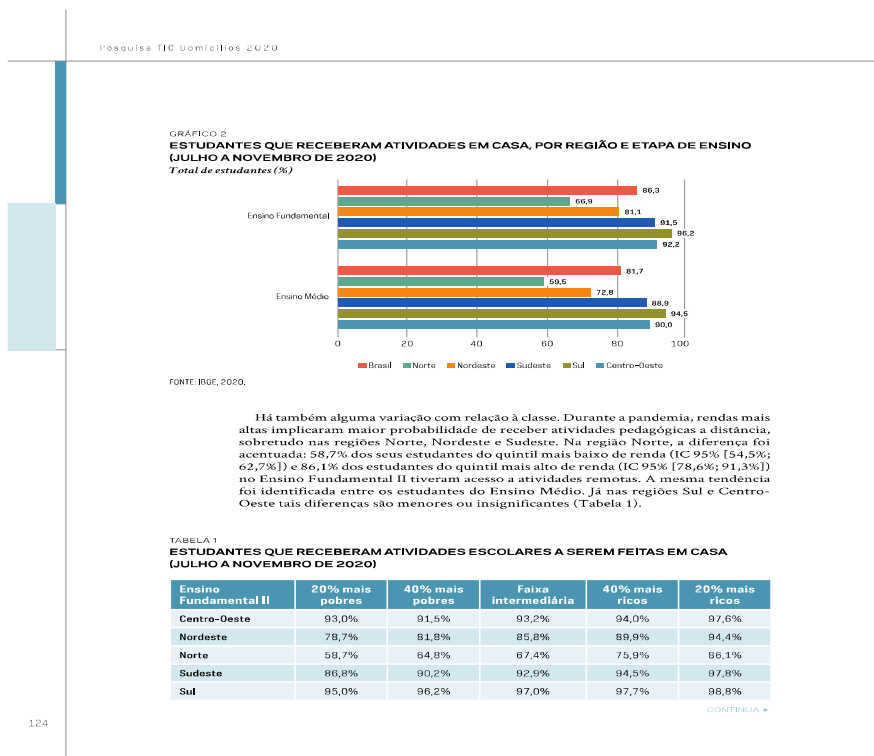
Pesquisa TIC Domicílios 2020

GRÁFICO 2
ESTUDANTES QUE RECEBERAM ATIVIDADES EM CASA, POR REGIÃO E ETAPA DE ENSINO (JULHO A NOVEMBRO DE 2020)
Total de estudantes (%)

Ensino Fundamental
86,3
66,9
81,1
91,5
96,2
92,2

Ensino Médio
81,7
59,5
72,8
88,9
94,5
90,0

0 20 40 60 80 100

Brasil Norte Nordeste Sudeste Sul Centro-Oeste

FONTE: IBGE, 2020.

Há também alguma variação com relação à classe. Durante a pandemia, rendas mais altas implicaram maior probabilidade de receber atividades pedagógicas a distância, sobretudo nas regiões Norte, Nordeste e Sudeste. Na região Norte, a diferença foi acentuada: 58,7% dos seus estudantes do quintil mais baixo de renda (IC 95% [54,5%; 62,7%]) e 86,1% dos estudantes do quintil mais alto de renda (IC 95% [78,6%; 91,3%]) no Ensino Fundamental II tiveram acesso a atividades remotas. A mesma tendência foi identificada entre os estudantes do Ensino Médio. Já nas regiões Sul e Centro-Oeste tais diferenças são menores ou insignificantes (Tabela 1).

TABELA 1
ESTUDANTES QUE RECEBERAM ATIVIDADES ESCOLARES A SEREM FEITAS EM CASA (JULHO A NOVEMBRO DE 2020)

| Ensino Fundamental II | 20% mais pobres | 40% mais pobres | Faixa intermediária | 40% mais ricos | 20% mais ricos |
|---|---|---|---|---|---|
| Centro-Oeste | 93,0% | 91,5% | 93,2% | 94,0% | 97,6% |
| Nordeste | 78,7% | 81,8% | 85,8% | 89,9% | 94,4% |
| Norte | 58,7% | 64,8% | 67,4% | 75,9% | 86,1% |
| Sudeste | 86,8% | 90,2% | 92,9% | 94,5% | 97,8% |
| Sul | 95,0% | 96,2% | 97,0% | 97,7% | 98,8% |

CONTINUA ►

124